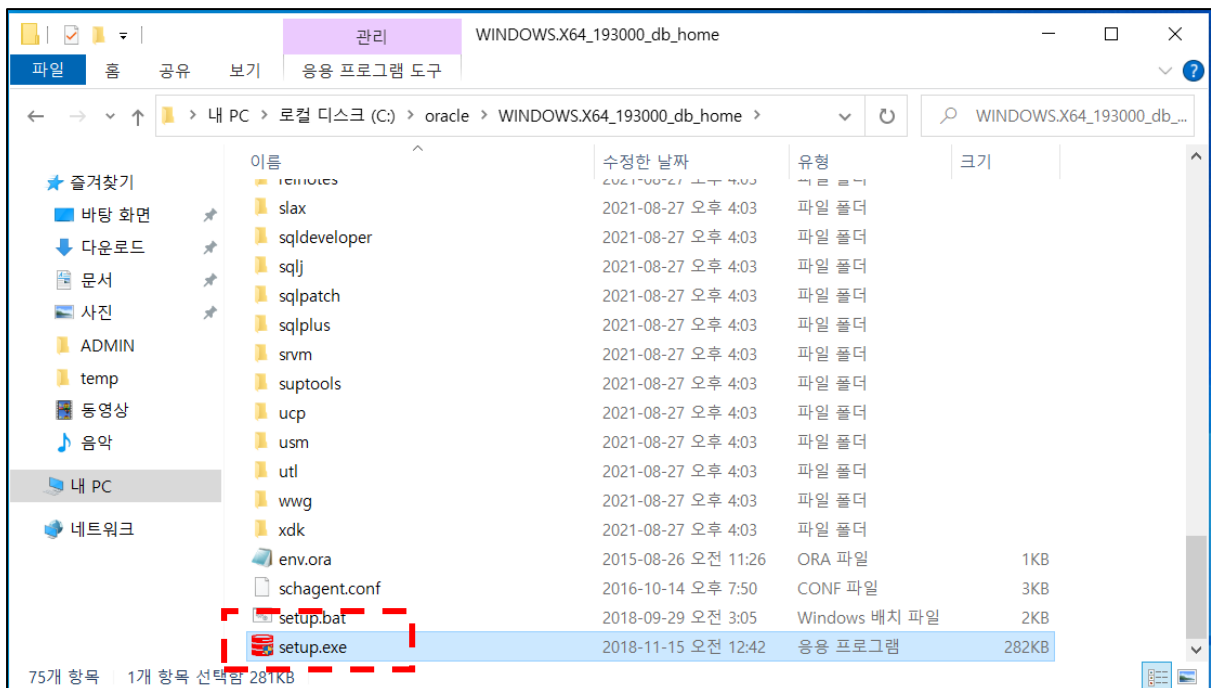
관리 WINDOWS.X64_193000_db_home

파일 홈 공유 보기 응용 프로그램 도구

내 PC > 로컬 디스크 (C:) > oracle > WINDOWS.X64_193000_db_home

WINDOWS.X64_193000_db_...

즐겨찾기
바탕 화면
다운로드
문서
사진
ADMIN
temp
동영상
음악
내 PC
네트워크

| 이름 | 수정한 날짜 | 유형 | 크기 |
|---|---|---|---|
| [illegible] | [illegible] | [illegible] | |
| slax | 2021-08-27 오후 4:03 | 파일 폴더 | |
| sqldeveloper | 2021-08-27 오후 4:03 | 파일 폴더 | |
| sqlj | 2021-08-27 오후 4:03 | 파일 폴더 | |
| sqlpatch | 2021-08-27 오후 4:03 | 파일 폴더 | |
| sqlplus | 2021-08-27 오후 4:03 | 파일 폴더 | |
| srvm | 2021-08-27 오후 4:03 | 파일 폴더 | |
| suptools | 2021-08-27 오후 4:03 | 파일 폴더 | |
| ucp | 2021-08-27 오후 4:03 | 파일 폴더 | |
| usm | 2021-08-27 오후 4:03 | 파일 폴더 | |
| utl | 2021-08-27 오후 4:03 | 파일 폴더 | |
| wwg | 2021-08-27 오후 4:03 | 파일 폴더 | |
| xdk | 2021-08-27 오후 4:03 | 파일 폴더 | |
| env.ora | 2015-08-26 오전 11:26 | ORA 파일 | 1KB |
| schagent.conf | 2016-10-14 오후 7:50 | CONF 파일 | 3KB |
| setup.bat | 2018-09-29 오전 3:05 | Windows 배치 파일 | 2KB |
| setup.exe | 2018-11-15 오전 12:42 | 응용 프로그램 | 282KB |

75개 항목 1개 항목 선택함 281KB